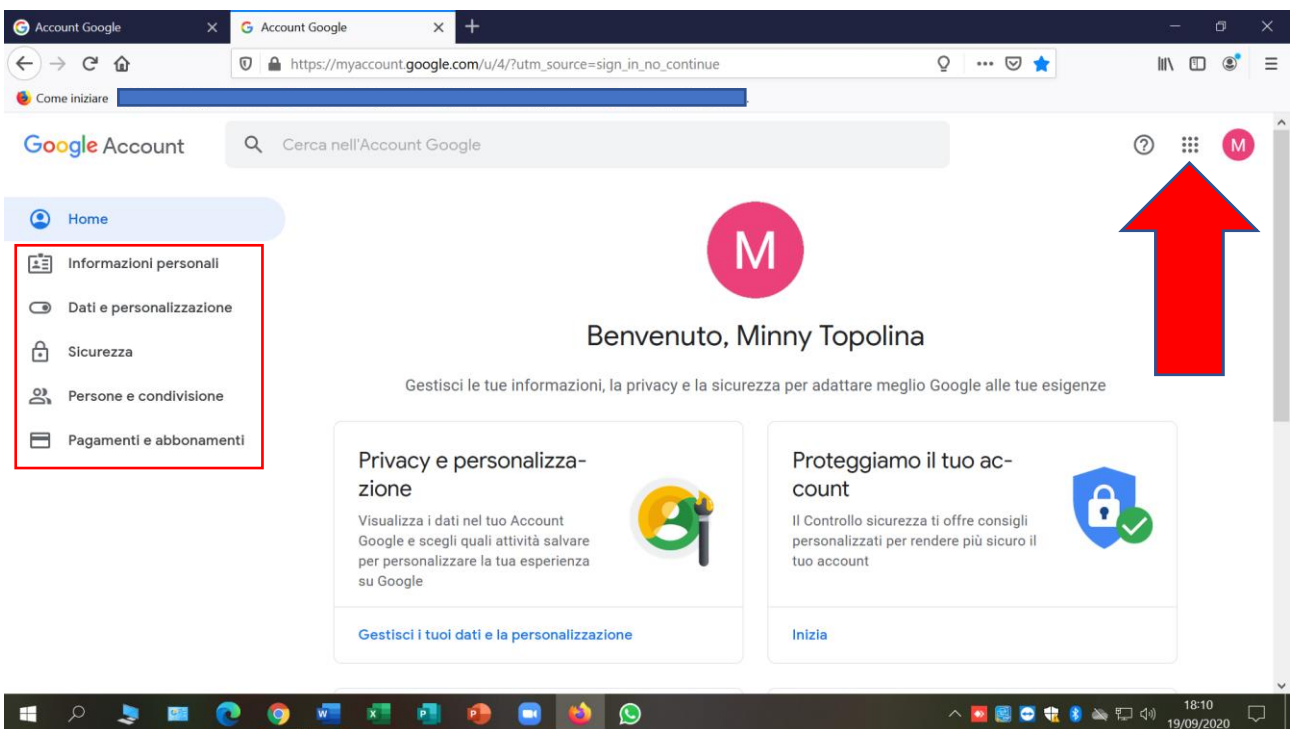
Account Google
Account Google
https://myaccount.google.com/u/4/?utm_source=sign_in_no_continue
Come iniziare

Google Account
Cerca nell'Account Google

M

Home
Informazioni personali
Dati e personalizzazione
Sicurezza
Persone e condivisione
Pagamenti e abbonamenti

M

Benvenuto, Minny Topolina

Gestisci le tue informazioni, la privacy e la sicurezza per adattare meglio Google alle tue esigenze

Privacy e personalizzazione

Visualizza i dati nel tuo Account Google e scegli quali attività salvare per personalizzare la tua esperienza su Google

Gestisci i tuoi dati e la personalizzazione

Proteggiamo il tuo account

Il Controllo sicurezza ti offre consigli personalizzati per rendere più sicuro il tuo account

Inizia

18:10
19/09/2020